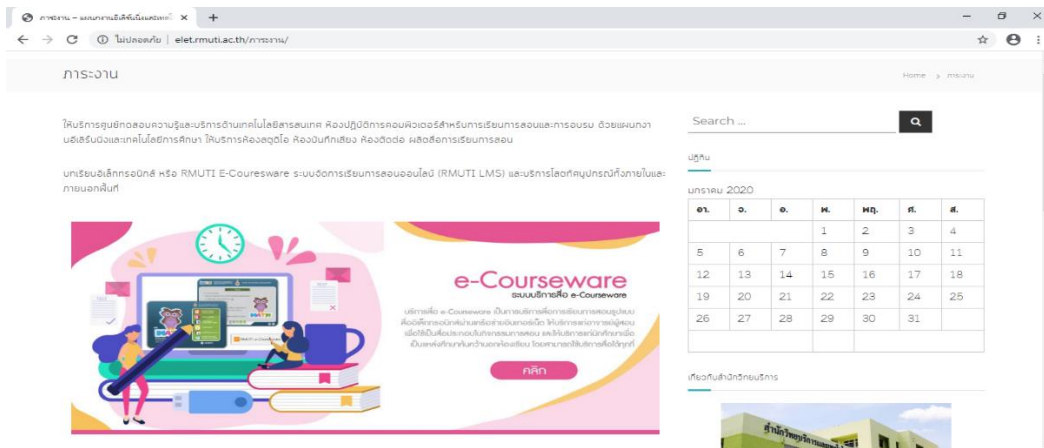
ภาระงาน – แผนกงานอิเล็กทรอนิกส์ ×  +

ไม่ปลอดภัย | elet.rmuti.ac.th/ภาระงาน/

ภาระงาน

Home › ภาระงาน

ให้บริการศูนย์ทดสอบความรู้และบริการด้านเทคโนโลยีสารสนเทศ ห้องปฏิบัติการคอมพิวเตอร์สำหรับการเรียนการสอนและการอบรม ด้วยแผนกงานอิเล็กทรอนิกส์และเทคโนโลยีการศึกษา ให้บริการห้องสตูดิโอ ห้องบันทึกเสียง ห้องตัดต่อ ผลิตสื่อการเรียนการสอน

บทเรียนอิเล็กทรอนิกส์ หรือ RMUTI E-Couresware ระบบจัดการเรียนการสอนออนไลน์ (RMUTI LMS) และบริการโสตทัศนูปกรณ์ทั้งภายในและภายนอกพื้นที่

e-Courseware
ระบบบริการสื่อ e-Courseware

บริการสื่อ e-Courseware เป็นการบริการสื่อการเรียนการสอนรูปแบบ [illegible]

คลิก

Search ...

ปฏิทิน

มกราคม 2020

| อา. | จ. | อ. | พ. | พฤ. | ศ. | ส. |
|---|---|---|---|---|---|---|
| | | | 1 | 2 | 3 | 4 |
| 5 | 6 | 7 | 8 | 9 | 10 | 11 |
| 12 | 13 | 14 | 15 | 16 | 17 | 18 |
| 19 | 20 | 21 | 22 | 23 | 24 | 25 |
| 26 | 27 | 28 | 29 | 30 | 31 | |

เกี่ยวกับสำนักวิทยบริการ